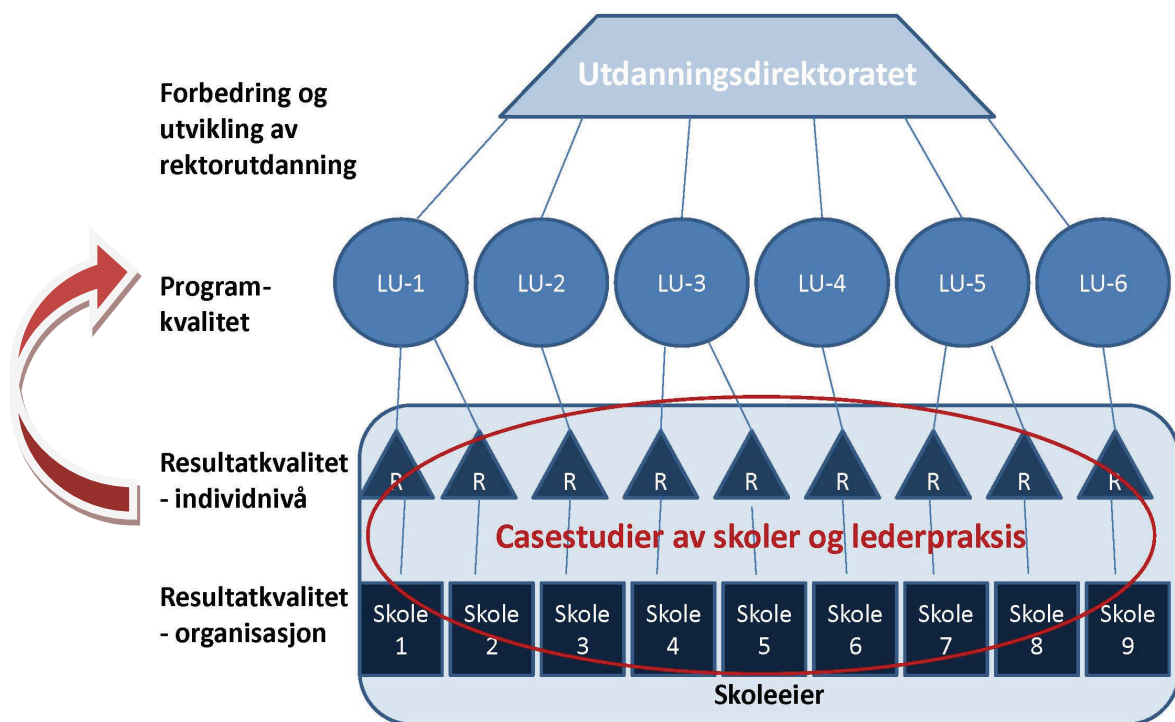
Utdanningsdirektoratet

Forbedring og utvikling av rektorutdanning

Program-kvalitet

LU-1 LU-2 LU-3 LU-4 LU-5 LU-6

Resultatkvalitet - individnivå

R R R R R R R R R

Casestudier av skoler og lederpraksis

Resultatkvalitet - organisasjon

Skole 1 Skole 2 Skole 3 Skole 4 Skole 5 Skole 6 Skole 7 Skole 8 Skole 9

Skoleeier